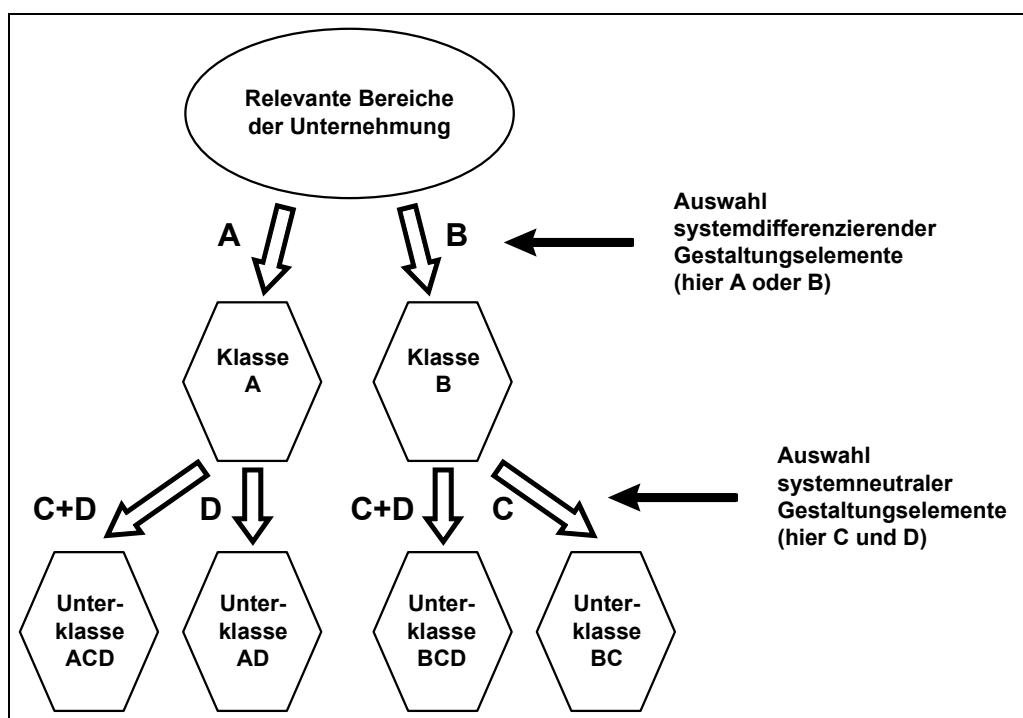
Relevante Bereiche der Unternehmung

A

B

Auswahl systemdifferenzierender Gestaltungselemente (hier A oder B)

Klasse A

Klasse B

Auswahl systemneutraler Gestaltungselemente (hier C und D)

C+D

D

C+D

C

Unterklasse ACD

Unterklasse AD

Unterklasse BCD

Unterklasse BC